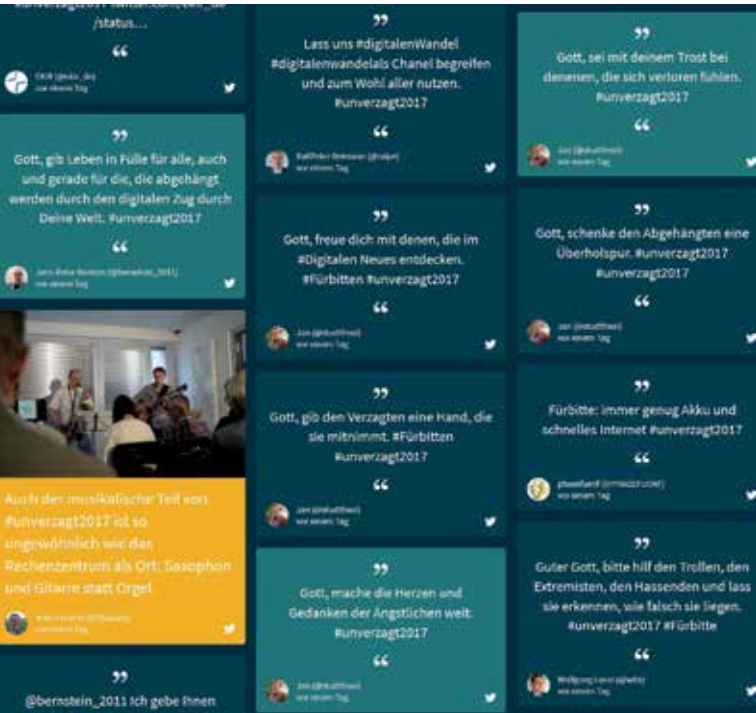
#unverzagt2017 twitter.com/ekir_de /status...

“

EKiR (@ekir_de)
vor einem Tag

”

Gott, gib Leben in Fülle für alle, auch und gerade für die, die abgehängt werden durch den digitalen Zug durch Deine Welt. #unverzagt2017

“

Jens-Peter Bentzin (@bernstein_2011)
vor einem Tag

Auch der musikalische Teil von #unverzagt2017 ist so ungewöhnlich wie das Rechenzentrum als Ort: Saxophon und Gitarre statt Orgel.

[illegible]
vor einem Tag

”

@bernstein_2011 Ich gebe Ihnen

”

Lass uns #digitalenWandel #digitalenwandelals Chanel begreifen und zum Wohl aller nutzen. #unverzagt2017

“

Ralf Peter Reimann (@ralpe)
vor einem Tag

”

Gott, freue dich mit denen, die im #Digitalen Neues entdecken. #Fürbitten #unverzagt2017

“

Jan (@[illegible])
vor einem Tag

”

Gott, gib den Verzagten eine Hand, die sie mitnimmt. #Fürbitten #unverzagt2017

“

Jan (@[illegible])
vor einem Tag

”

Gott, mache die Herzen und Gedanken der Ängstlichen weit. #unverzagt2017

“

Jan (@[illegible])
vor einem Tag

”

Gott, sei mit deinem Trost bei denenen, die sich verloren fühlen. #unverzagt2017

“

Jan (@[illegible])
vor einem Tag

”

Gott, schenke den Abgehängten eine Überholspur. #unverzagt2017 #unverzagt2017

“

Jan (@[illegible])
vor einem Tag

”

Fürbitte: immer genug Akku und schnelles Internet #unverzagt2017

“

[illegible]
vor einem Tag

”

Guter Gott, bitte hilf den Trollen, den Extremisten, den Hassenden und lass sie erkennen, wie falsch sie liegen. #unverzagt2017 #Fürbitte

“

Wolfgang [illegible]
vor einem Tag